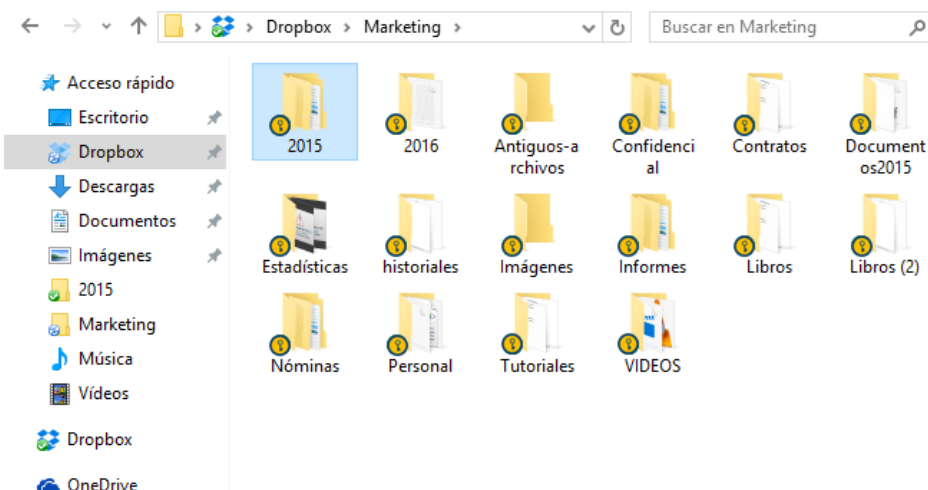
Dropbox > Marketing >

Buscar en Marketing

Acceso rápido
Escritorio
Dropbox
Descargas
Documentos
Imágenes
2015
Marketing
Música
Vídeos

Dropbox

OneDrive

2015
2016
Antiguos-archivos
Confidencial
Contratos
Documentos2015
Estadísticas
historiales
Imágenes
Informes
Libros
Libros (2)
Nóminas
Personal
Tutoriales
VIDEOS